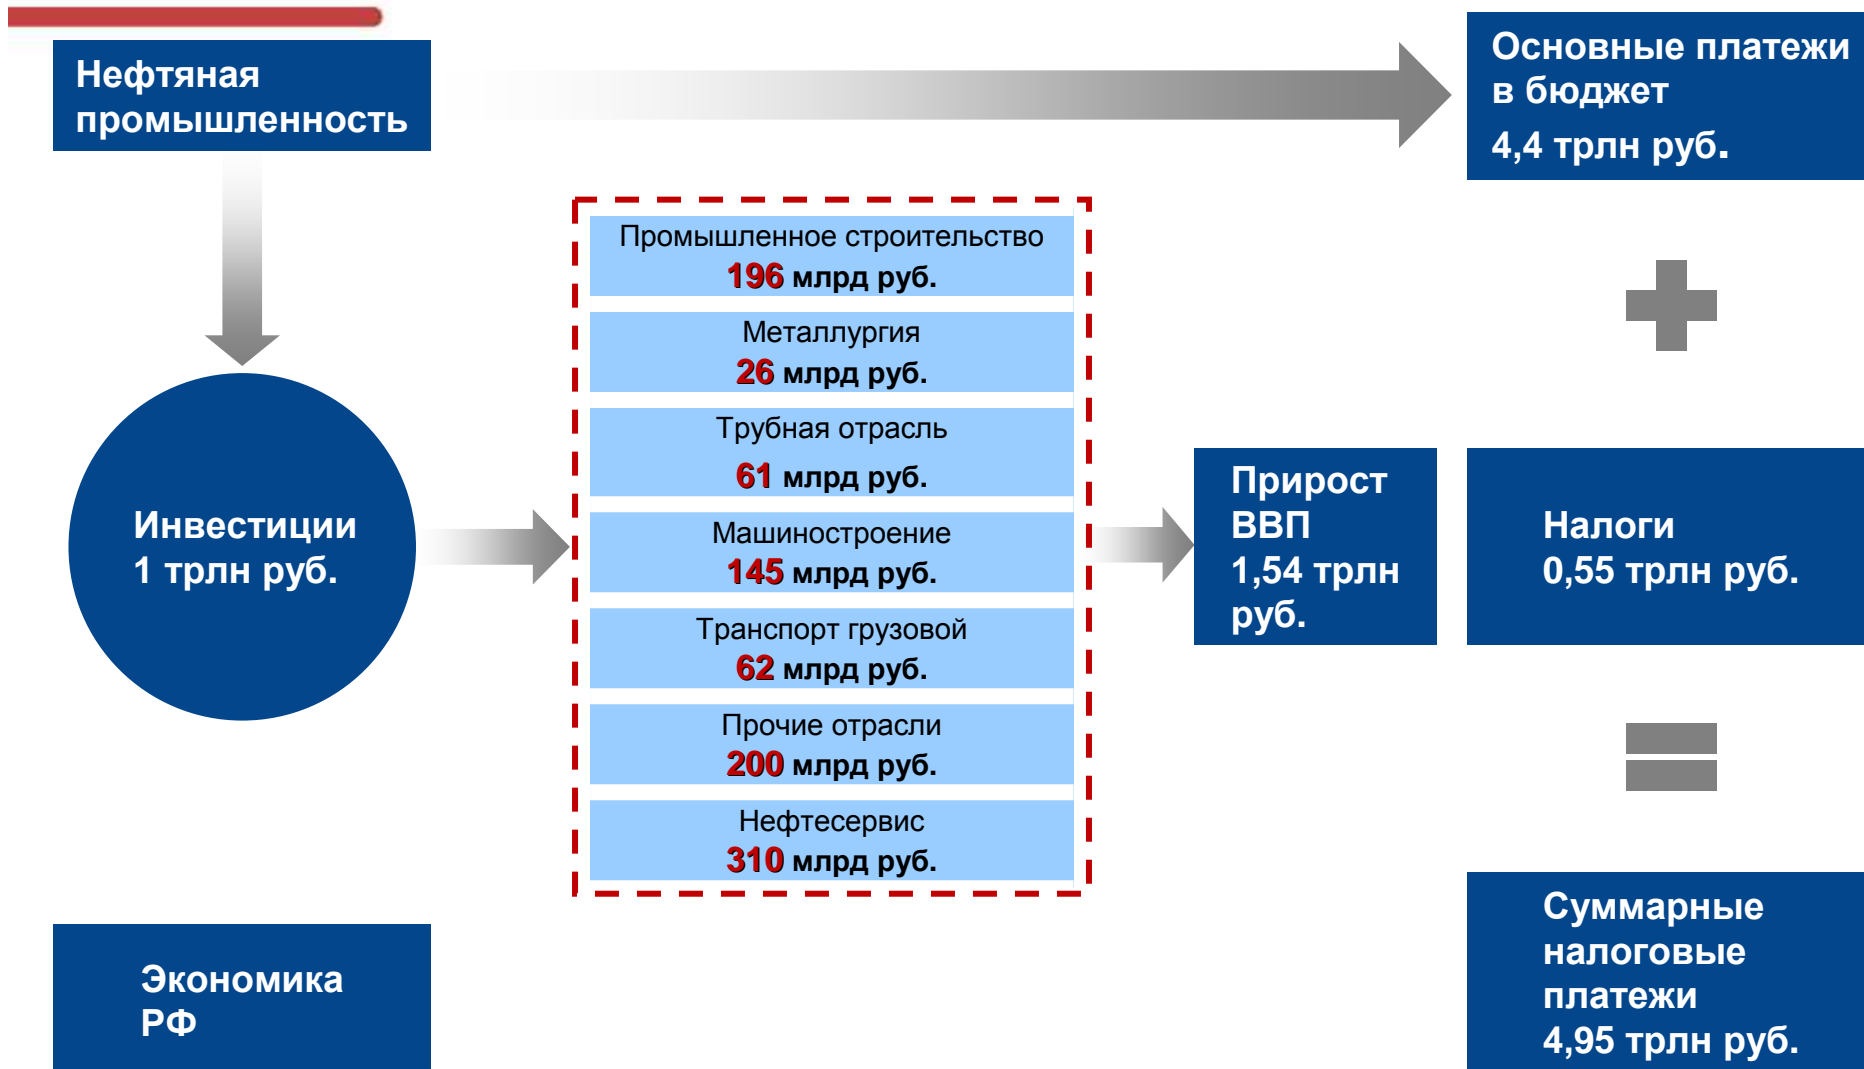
Нефтяная промышленность

Основные платежи в бюджет
4,4 трлн руб.

Инвестиции
1 трлн руб.

Промышленное строительство
196 млрд руб.

Металлургия
26 млрд руб.

Трубная отрасль
61 млрд руб.

Машиностроение
145 млрд руб.

Транспорт грузовой
62 млрд руб.

Прочие отрасли
200 млрд руб.

Нефтесервис
310 млрд руб.

Прирост ВВП
1,54 трлн руб.

Налоги
0,55 трлн руб.

Экономика РФ

Суммарные налоговые платежи
4,95 трлн руб.